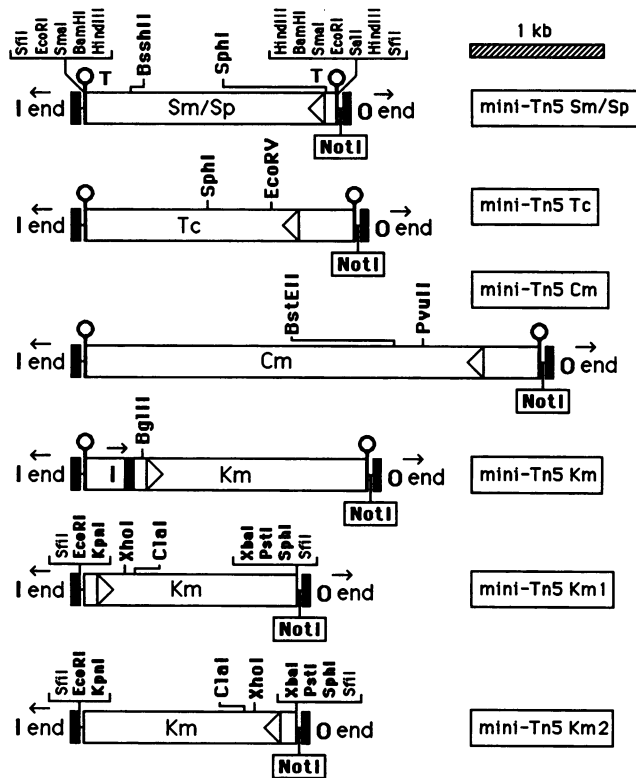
SfiI EcoRI SmaI BamHI HindIII
T
BsshII
SphI
HindIII BamHI SmaI EcoRI SalI HindIII SfiI
T
1 kb

I end
Sm/Sp
O end
NotI
mini-Tn5 Sm/Sp

SphI
EcoRV
I end
Tc
O end
NotI
mini-Tn5 Tc

mini-Tn5 Cm
BstEII
PvuII
I end
Cm
O end
NotI

BglII
I end
I
Km
O end
NotI
mini-Tn5 Km

SfiI EcoRI KpnI
XhoI
ClaI
XbaI PstI SphI SfiI
I end
Km
O end
NotI
mini-Tn5 Km1

SfiI EcoRI KpnI
ClaI
XhoI
XbaI PstI SphI SfiI
I end
Km
O end
NotI
mini-Tn5 Km2